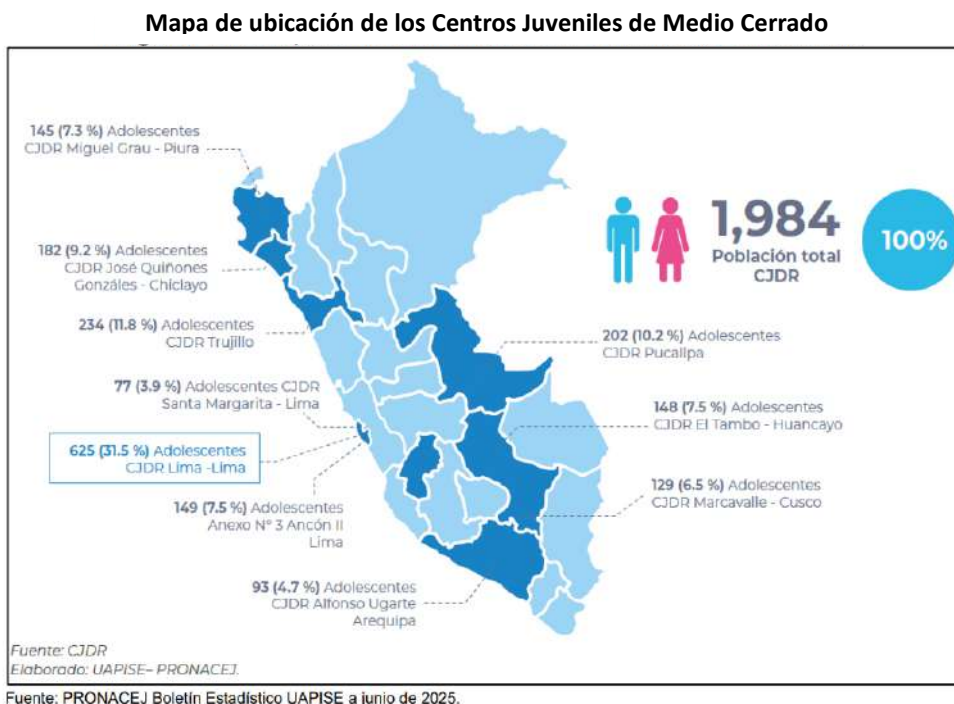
Mapa de ubicación de los Centros Juveniles de Medio Cerrado

145 (7.3 %) Adolescentes
CJDR Miguel Grau - Piura

182 (9.2 %) Adolescentes
CJDR José Quiñones Gonzáles - Chiclayo

234 (11.8 %) Adolescentes
CJDR Trujillo

77 (3.9 %) Adolescentes CJDR
Santa Margarita - Lima

625 (31.5 %) Adolescentes
CJDR Lima -Lima

149 (7.5 %) Adolescentes
Anexo N° 3 Ancón II
Lima

93 (4.7 %) Adolescentes
CJDR Alfonso Ugarte
Arequipa

1,984
Población total
CJDR

100%

202 (10.2 %) Adolescentes
CJDR Pucallpa

148 (7.5 %) Adolescentes
CJDR El Tambo - Huancayo

129 (6.5 %) Adolescentes
CJDR Marcavalle - Cusco

Fuente: CJDR
Elaborado: UAPISE– PRONACEJ.

Fuente: PRONACEJ Boletín Estadístico UAPISE a junio de 2025.